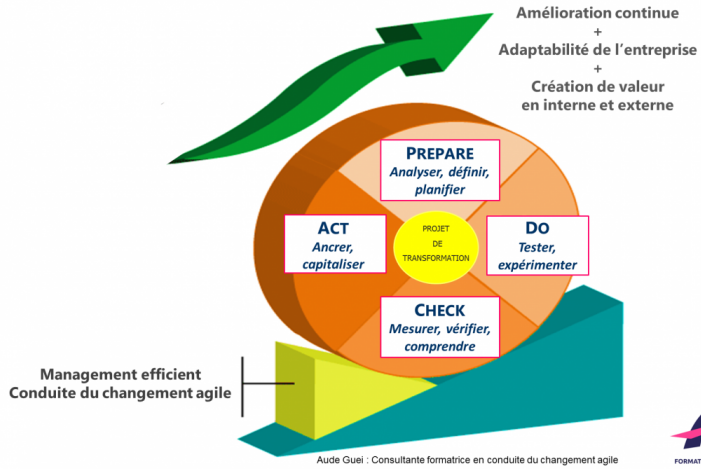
Amélioration continue
+
Adaptabilité de l'entreprise
+
Création de valeur en interne et externe

PREPARE
Analyser, définir, planifier

ACT
Ancrer, capitaliser

PROJET DE TRANSFORMATION

DO
Tester, expérimenter

CHECK
Mesurer, vérifier, comprendre

Management efficient
Conduite du changement agile

Aude Guei : Consultante formatrice en conduite du changement agile

FORMAT